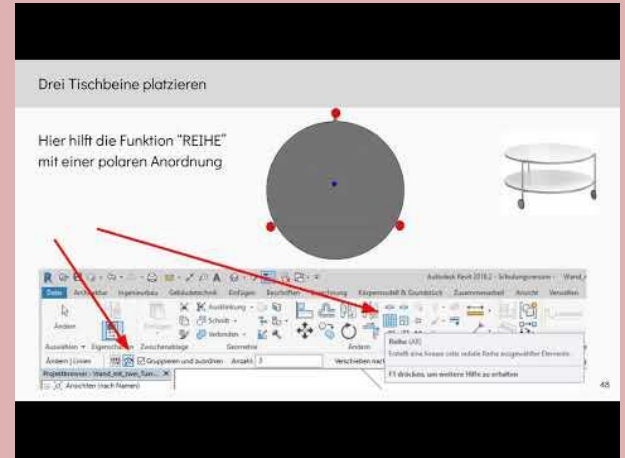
Drei Tischbeine platzieren

Hier hilft die Funktion "REIHE" mit einer polaren Anordnung

Autodesk Revit 2018.2 - Schulungsversion - Wand_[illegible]

Datei Architektur Ingenieurbau Gebäudetechnik Einfügen Beschriften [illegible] Körpermodell & Grundstück Zusammenarbeit Ansicht Verwalten

Ändern

Auswählen Eigenschaften Zwischenablage Geometrie Ändern

Ausklinkung Schnitt Verbinden

Ändern | Linien Gruppieren und zuordnen Anzahl: 3 Verschieben nach

Projektbrowser - Wand_mit_zwei_Tun... Ansichten (nach Namen)

Reihe (AR)
Erstellt eine lineare oder radiale Reihe ausgewählter Elemente.

F1 drücken, um weitere Hilfe zu erhalten

45